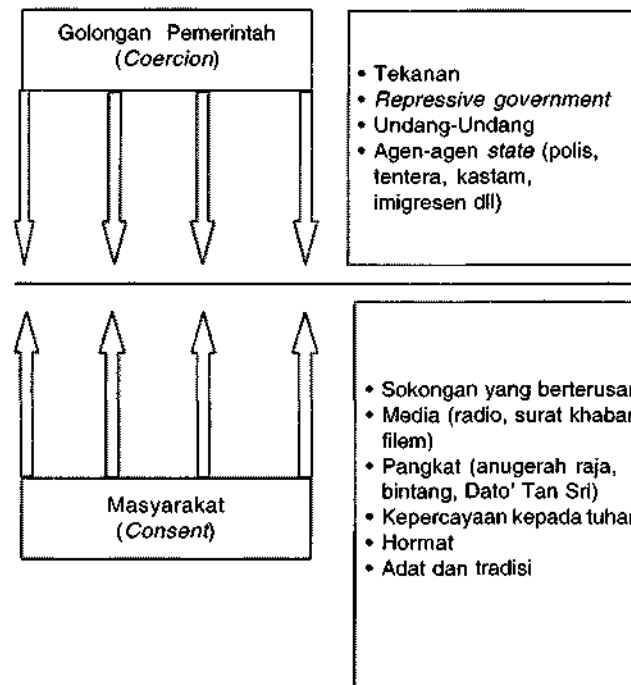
Golongan Pemerintah
(*Coercion*)

• Tekanan
• *Repressive government*
• Undang-Undang
• Agen-agen *state* (polis, tentera, kastam, imigresen dll)

Masyarakat
(*Consent*)

• Sokongan yang berterusan
• Media (radio, surat khabar, filem)
• Pangkat (anugerah raja, bintang, Dato' Tan Sri)
• Kepercayaan kepada tuhan
• Hormat
• Adat dan tradisi